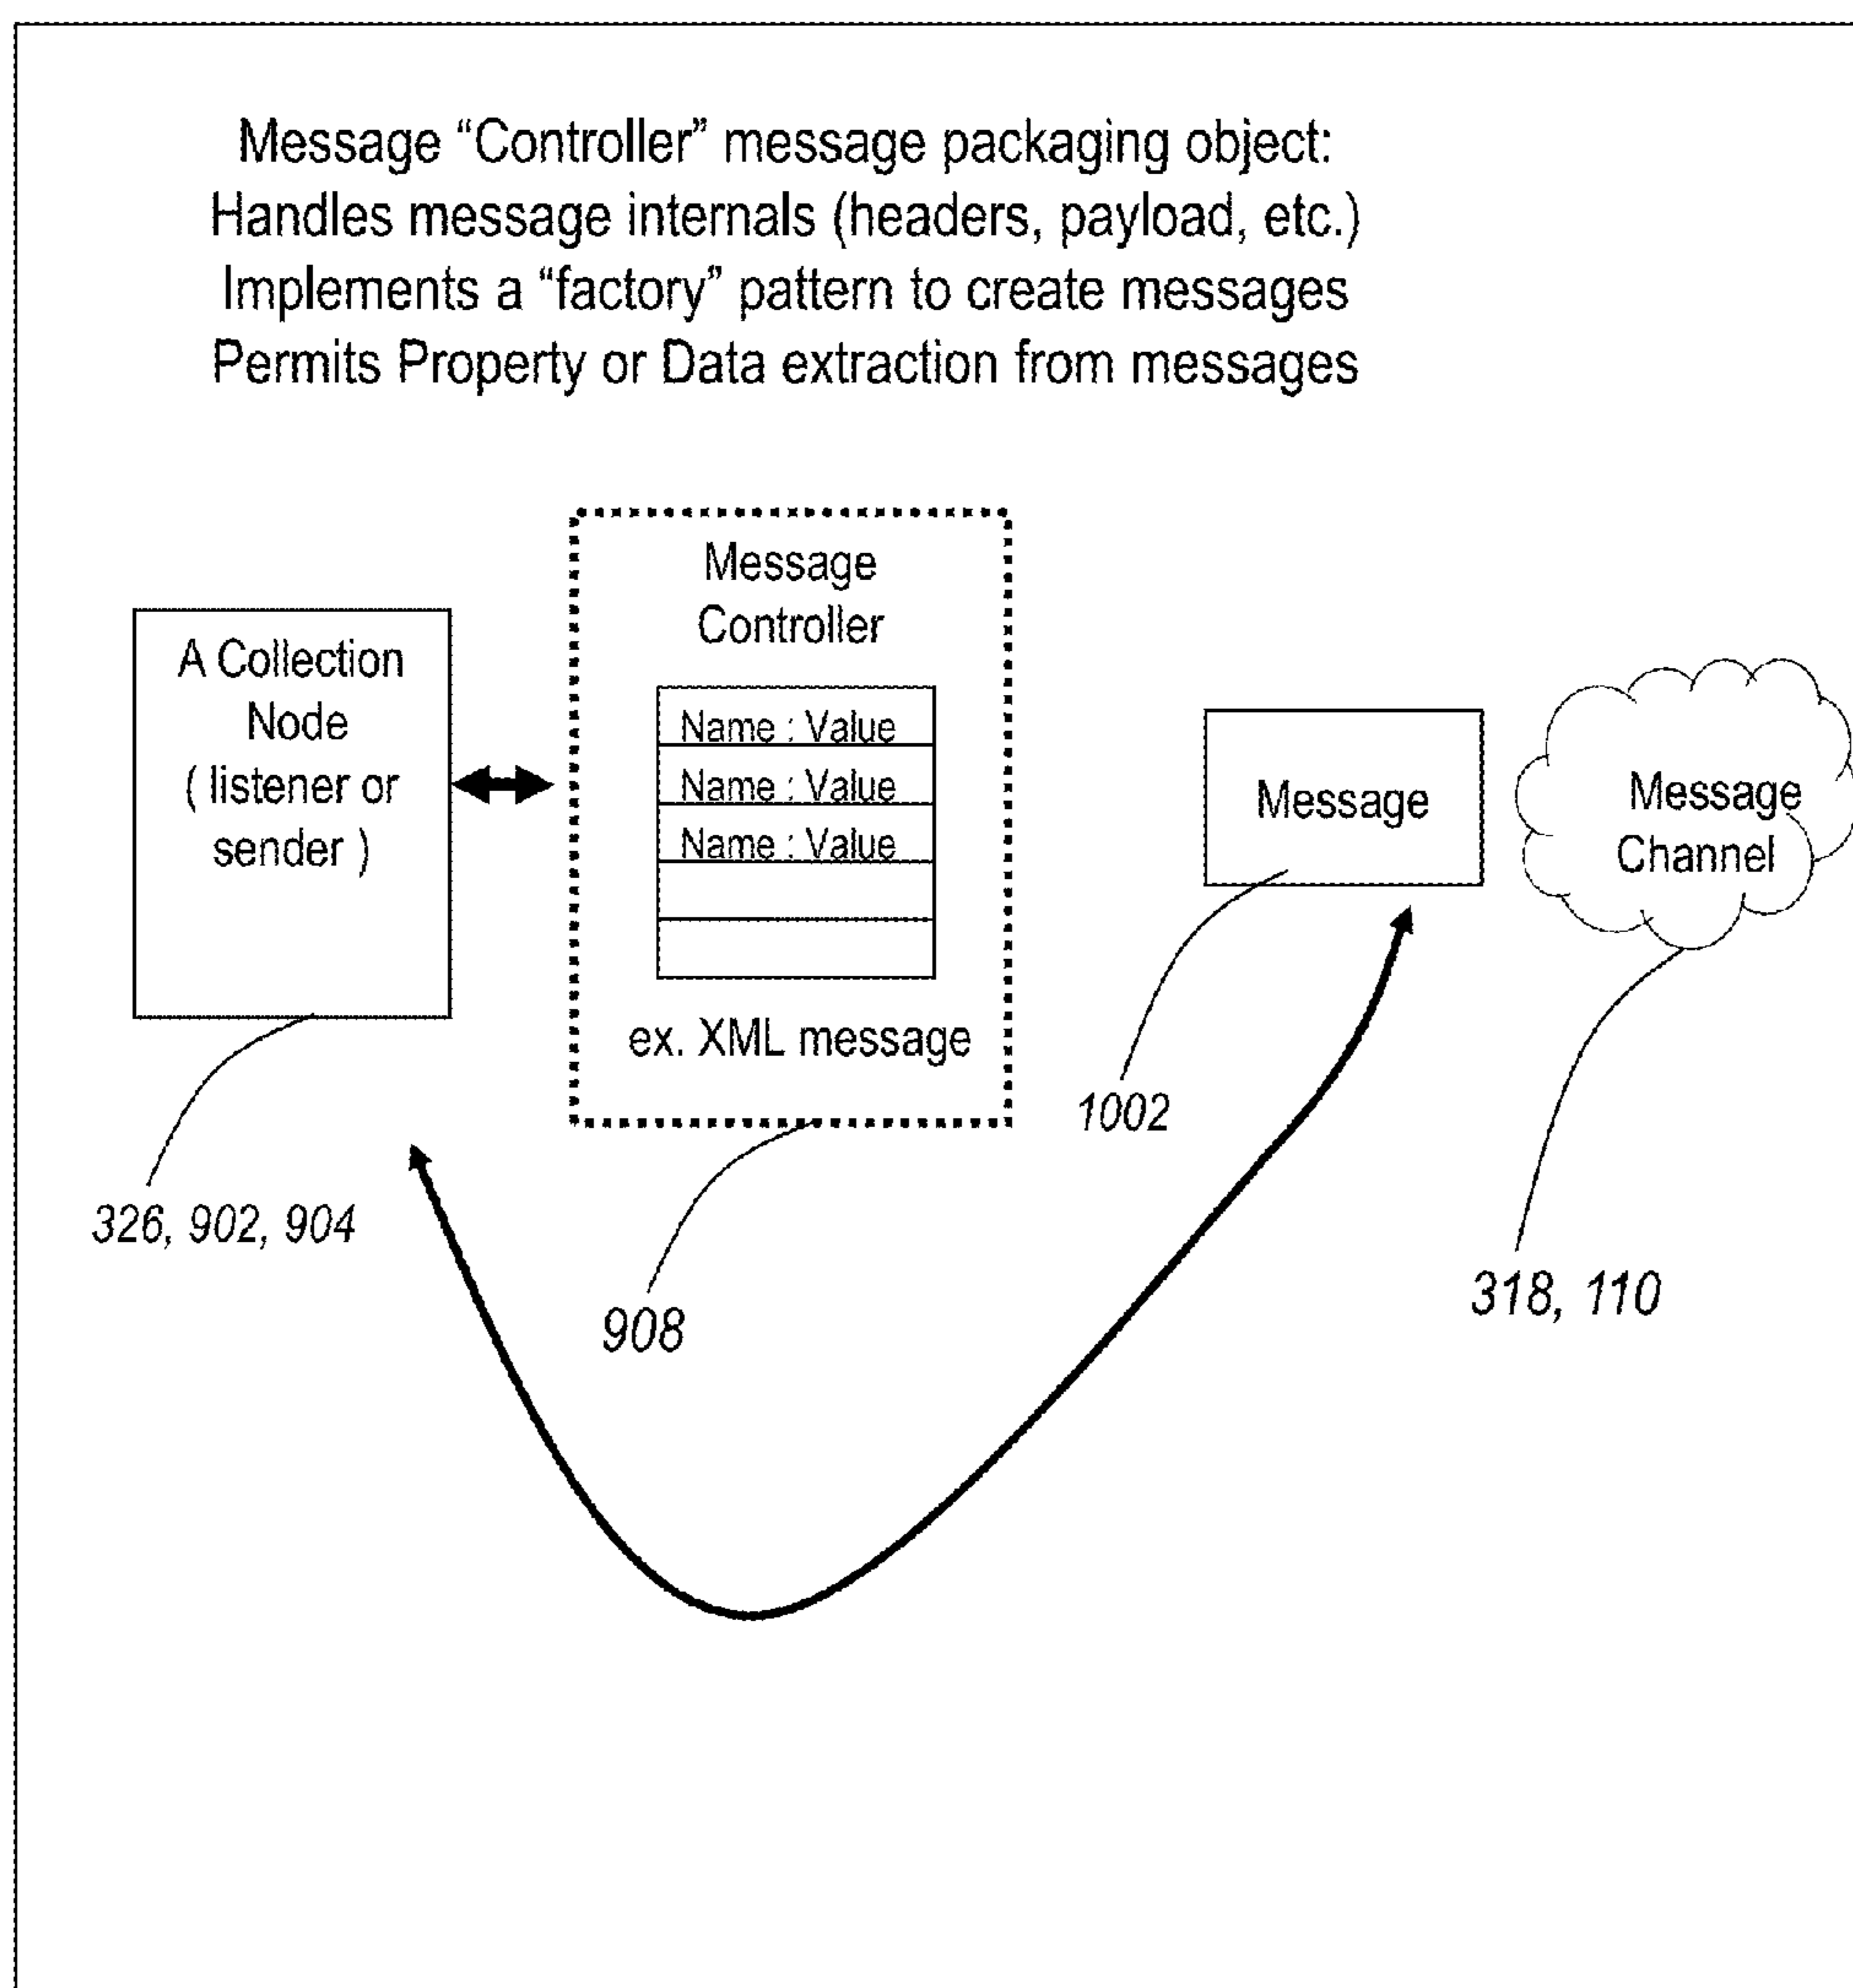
Message “Controller” message packaging object:
Handles message internals (headers, payload, etc.)
Implements a “factory” pattern to create messages
Permits Property or Data extraction from messages

A Collection Node ( listener or sender )

Message Controller

Name : Value
Name : Value
Name : Value

ex. XML message

Message

Message Channel

326, 902, 904

908

1002

318, 110